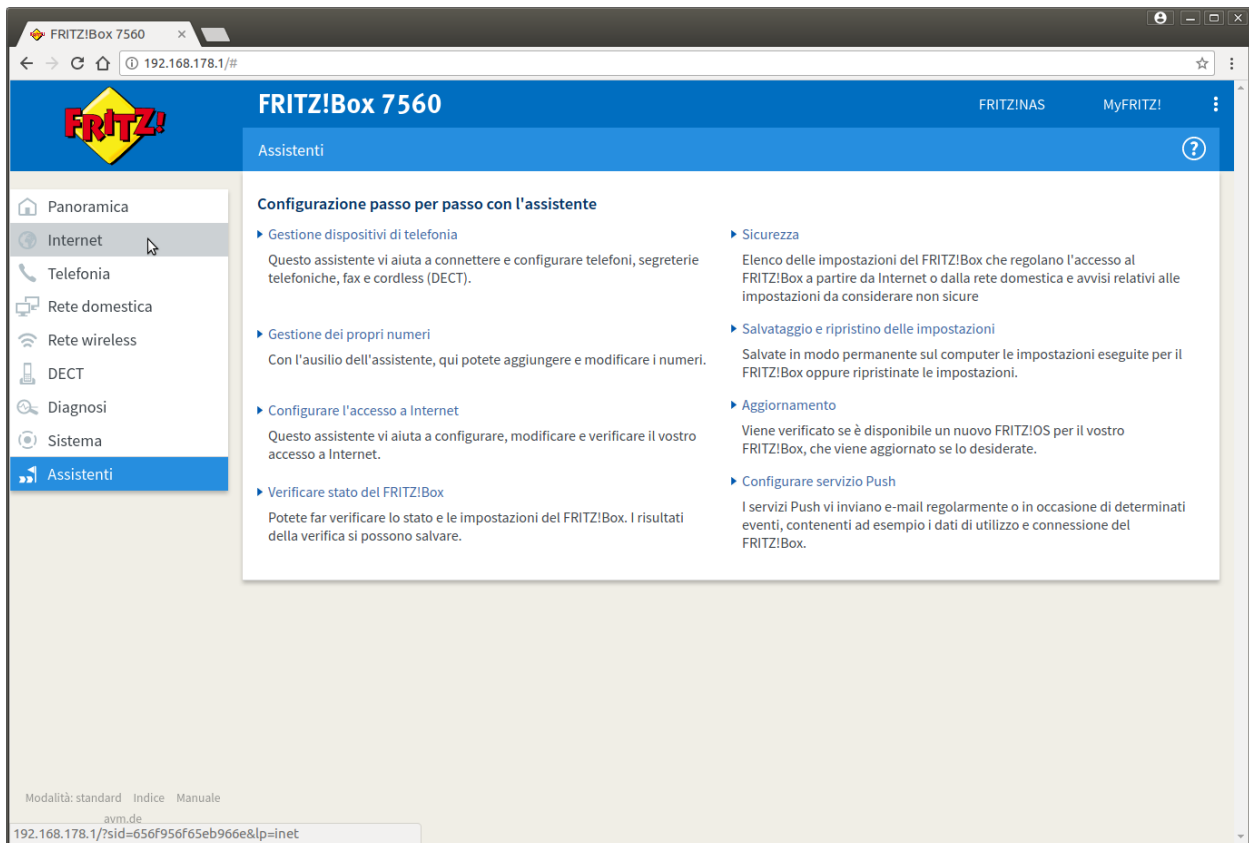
FRITZ!Box 7560 ×

192.168.178.1/#

FRITZ!

FRITZ!Box 7560

FRITZ!NAS MyFRITZ!

Assistenti

Panoramica
Internet
Telefonia
Rete domestica
Rete wireless
DECT
Diagnosi
Sistema
Assistenti

Configurazione passo per passo con l'assistente

Gestione dispositivi di telefonia
Questo assistente vi aiuta a connettere e configurare telefoni, segreterie telefoniche, fax e cordless (DECT).

Gestione dei propri numeri
Con l'ausilio dell'assistente, qui potete aggiungere e modificare i numeri.

Configurare l'accesso a Internet
Questo assistente vi aiuta a configurare, modificare e verificare il vostro accesso a Internet.

Verificare stato del FRITZ!Box
Potete far verificare lo stato e le impostazioni del FRITZ!Box. I risultati della verifica si possono salvare.

Sicurezza
Elenco delle impostazioni del FRITZ!Box che regolano l'accesso al FRITZ!Box a partire da Internet o dalla rete domestica e avvisi relativi alle impostazioni da considerare non sicure

Salvataggio e ripristino delle impostazioni
Salvate in modo permanente sul computer le impostazioni eseguite per il FRITZ!Box oppure ripristinate le impostazioni.

Aggiornamento
Viene verificato se è disponibile un nuovo FRITZ!OS per il vostro FRITZ!Box, che viene aggiornato se lo desiderate.

Configurare servizio Push
I servizi Push vi inviano e-mail regolarmente o in occasione di determinati eventi, contenenti ad esempio i dati di utilizzo e connessione del FRITZ!Box.

Modalità: standard Indice Manuale
avm.de
192.168.178.1/?sid=656f956f65eb966e&lp=inet